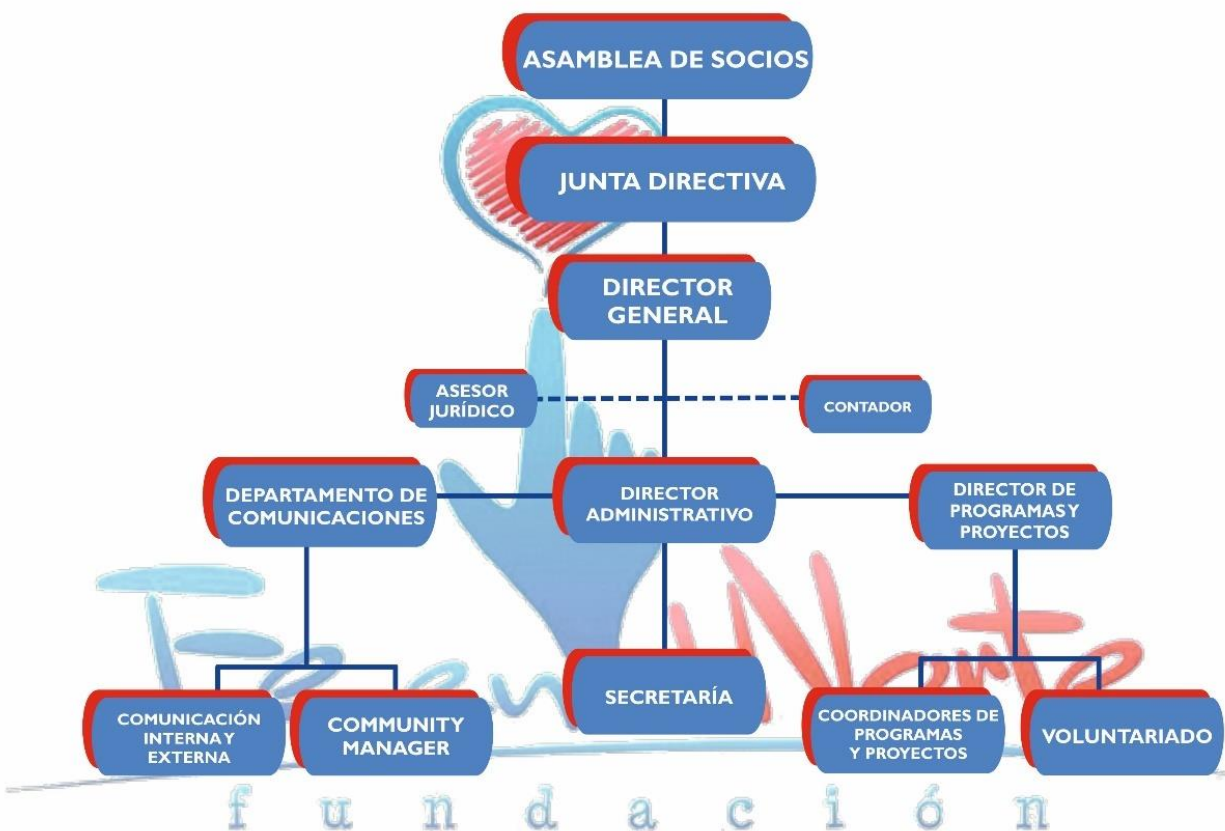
ASAMBLEA DE SOCIOS

JUNTA DIRECTIVA

DIRECTOR GENERAL

ASESOR JURÍDICO

CONTADOR

DEPARTAMENTO DE COMUNICACIONES

DIRECTOR ADMINISTRATIVO

DIRECTOR DE PROGRAMAS Y PROYECTOS

Fe en Norte

COMUNICACIÓN INTERNA Y EXTERNA

COMMUNITY MANAGER

SECRETARÍA

COORDINADORES DE PROGRAMAS Y PROYECTOS

VOLUNTARIADO

f u n d a c i ó n